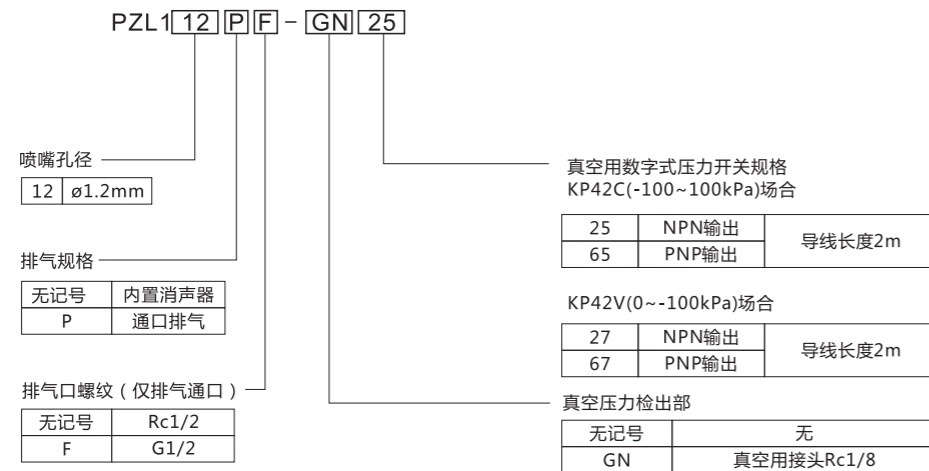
PZL1 12 P F - GN 25

喷嘴孔径

| 12 | ø1.2mm |
|---|---|

排气规格

| 无记号 | 内置消声器 |
|---|---|
| P | 通口排气 |

排气口螺纹（仅排气通口）

| 无记号 | Rc1/2 |
|---|---|
| F | G1/2 |

真空用数字式压力开关规格
KP42C(-100~100kPa)场合

| 25 | NPN输出 | 导线长度2m |
|---|---|---|
| 65 | PNP输出 | |

KP42V(0~-100kPa)场合

| 27 | NPN输出 | 导线长度2m |
|---|---|---|
| 67 | PNP输出 | |

真空压力检出部

| 无记号 | 无 |
|---|---|
| GN | 真空用接头Rc1/8 |